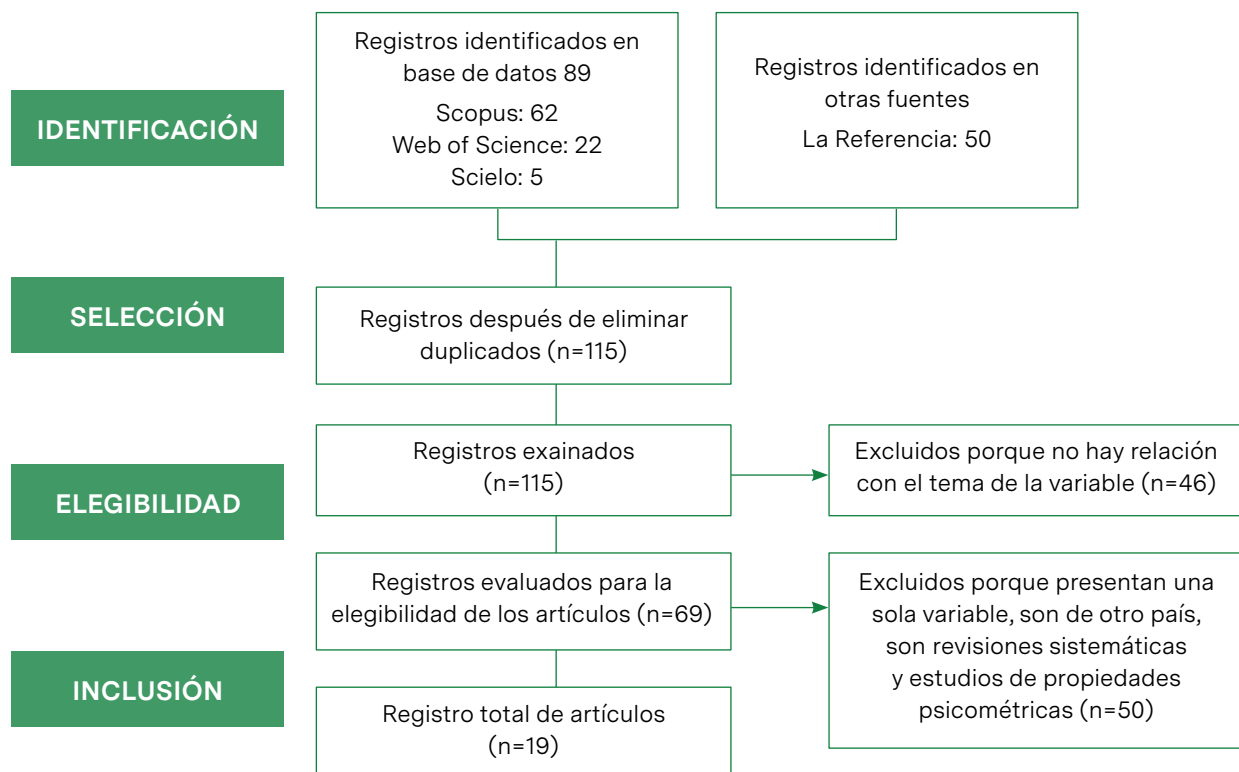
IDENTIFICACIÓN

Registros identificados en base de datos 89
Scopus: 62
Web of Science: 22
Scielo: 5

Registros identificados en otras fuentes
La Referencia: 50

SELECCIÓN

Registros después de eliminar duplicados (n=115)

ELEGIBILIDAD

Registros exainados (n=115)

Excluidos porque no hay relación con el tema de la variable (n=46)

Registros evaluados para la elegibilidad de los artículos (n=69)

Excluidos porque presentan una sola variable, son de otro país, son revisiones sistemáticas y estudios de propiedades psicométricas (n=50)

INCLUSIÓN

Registro total de artículos (n=19)